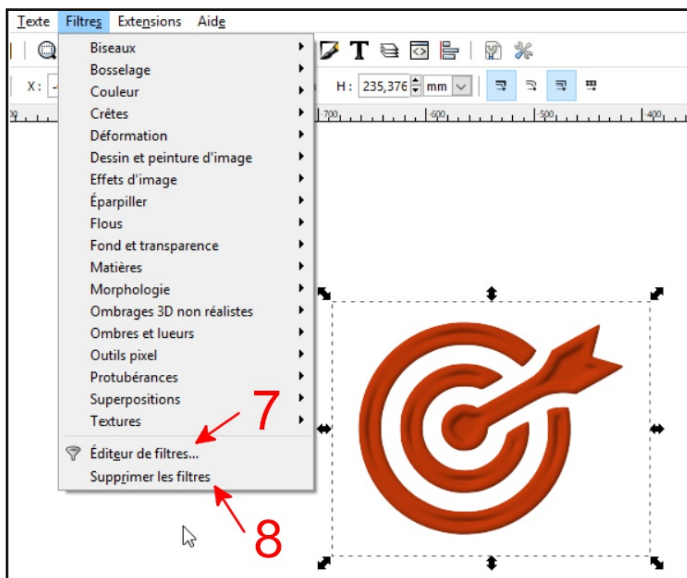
Texte Filtres Extensions Aide

X : H : 235,376 mm

700 600 500 400

Biseaux
Bosselage
Couleur
Crêtes
Déformation
Dessin et peinture d'image
Effets d'image
Éparpiller
Flous
Fond et transparence
Matières
Morphologie
Ombrages 3D non réalistes
Ombres et lueurs
Outils pixel
Protubérances
Superpositions
Textures
Éditeur de filtres...
Supprimer les filtres

7

8